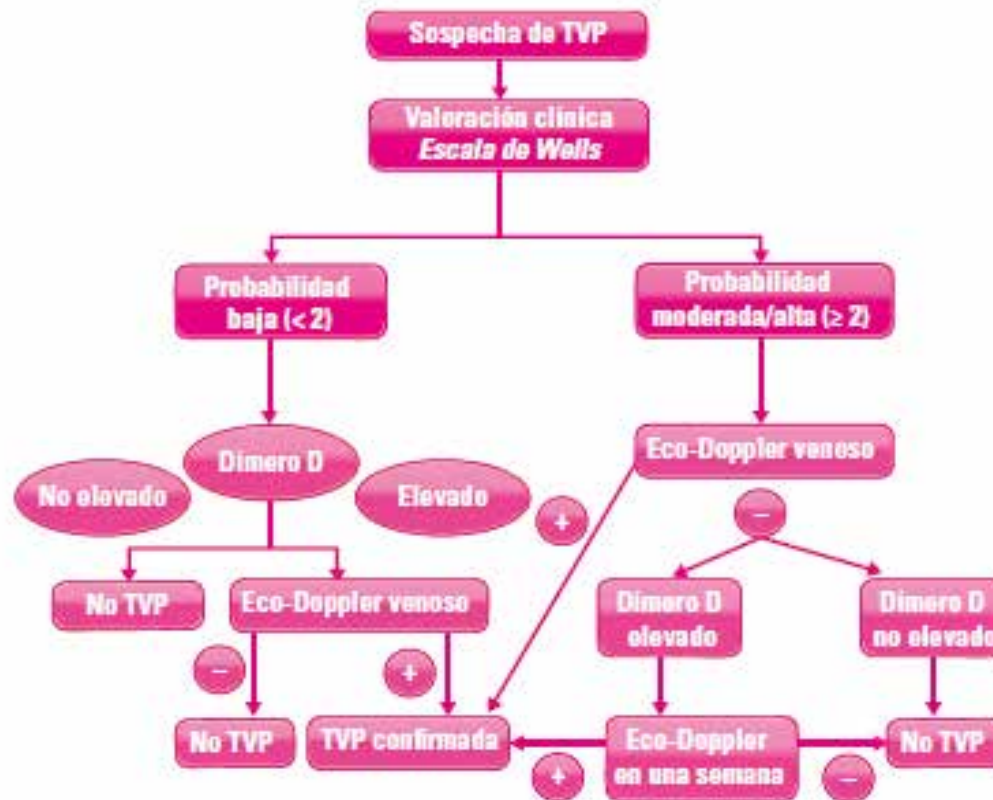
Sospecha de TVP

Valoración clínica
*Escala de Wells*

Probabilidad baja (< 2)

Probabilidad moderada/alta (≥ 2)

Dimero D

No elevado

Elevado

+

Eco-Doppler venoso

–

No TVP

Eco-Doppler venoso

Dimero D elevado

Dimero D no elevado

–

+

No TVP

TVP confirmada

Eco-Doppler en una semana

No TVP

+

–